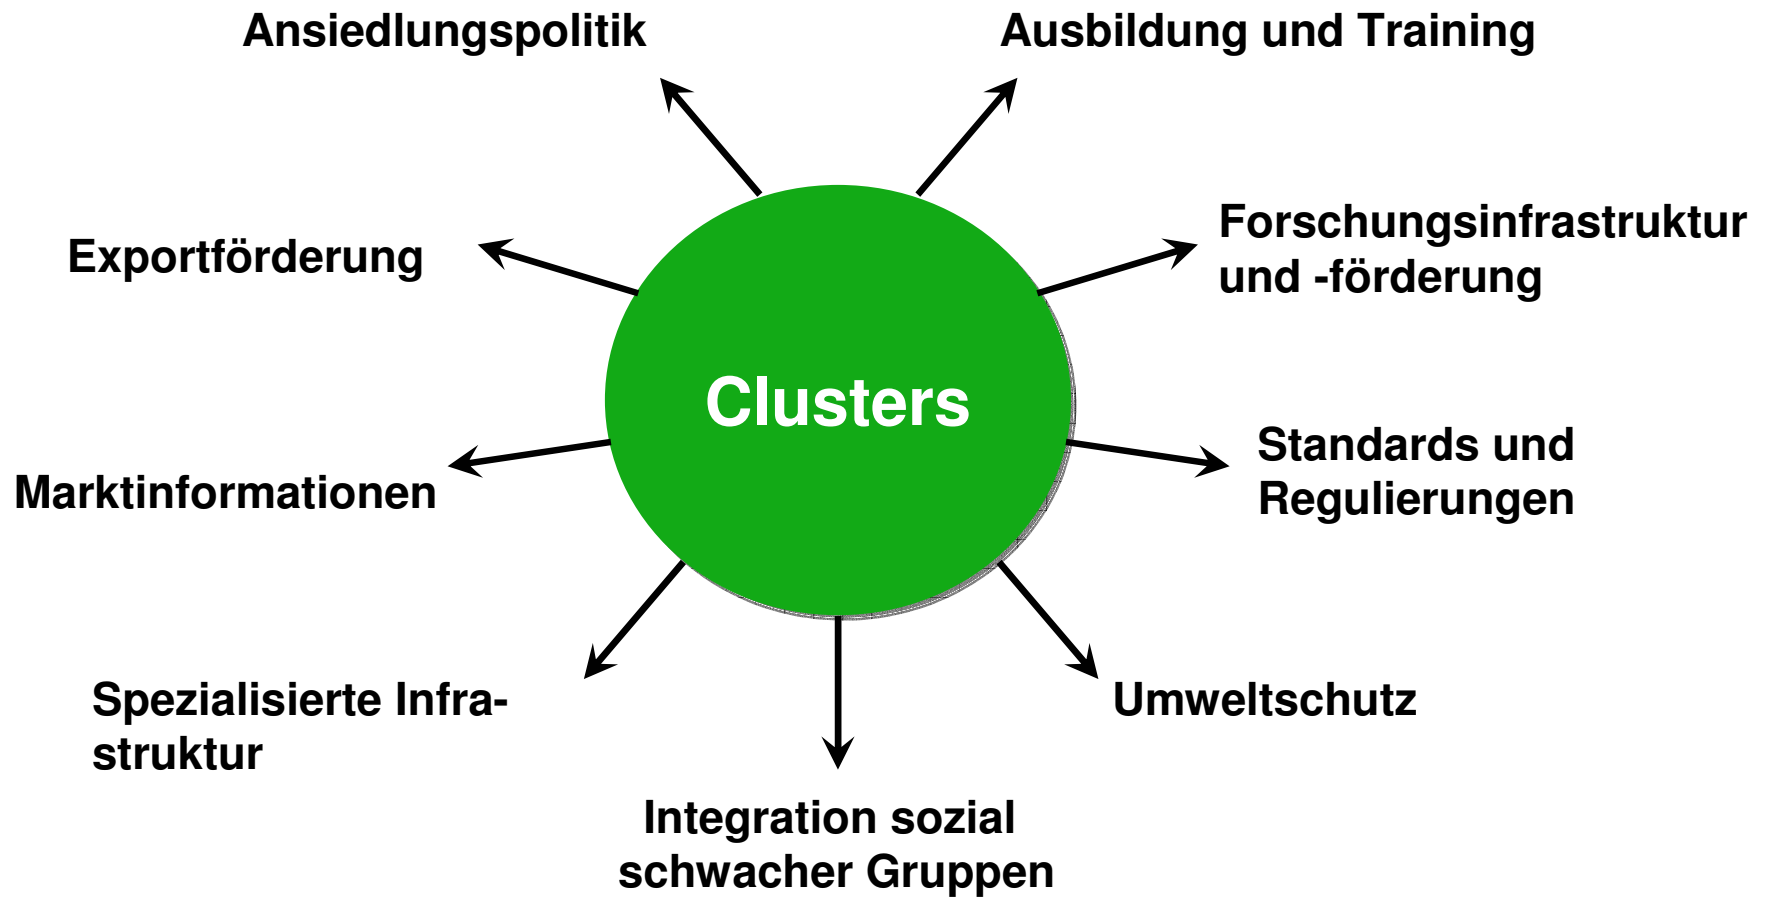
Ansiedlungspolitik

Ausbildung und Training

Exportförderung

Forschungsinfrastruktur und -förderung

Clusters

Marktinformationen

Standards und Regulierungen

Spezialisierte Infrastruktur

Umweltschutz

Integration sozial schwacher Gruppen